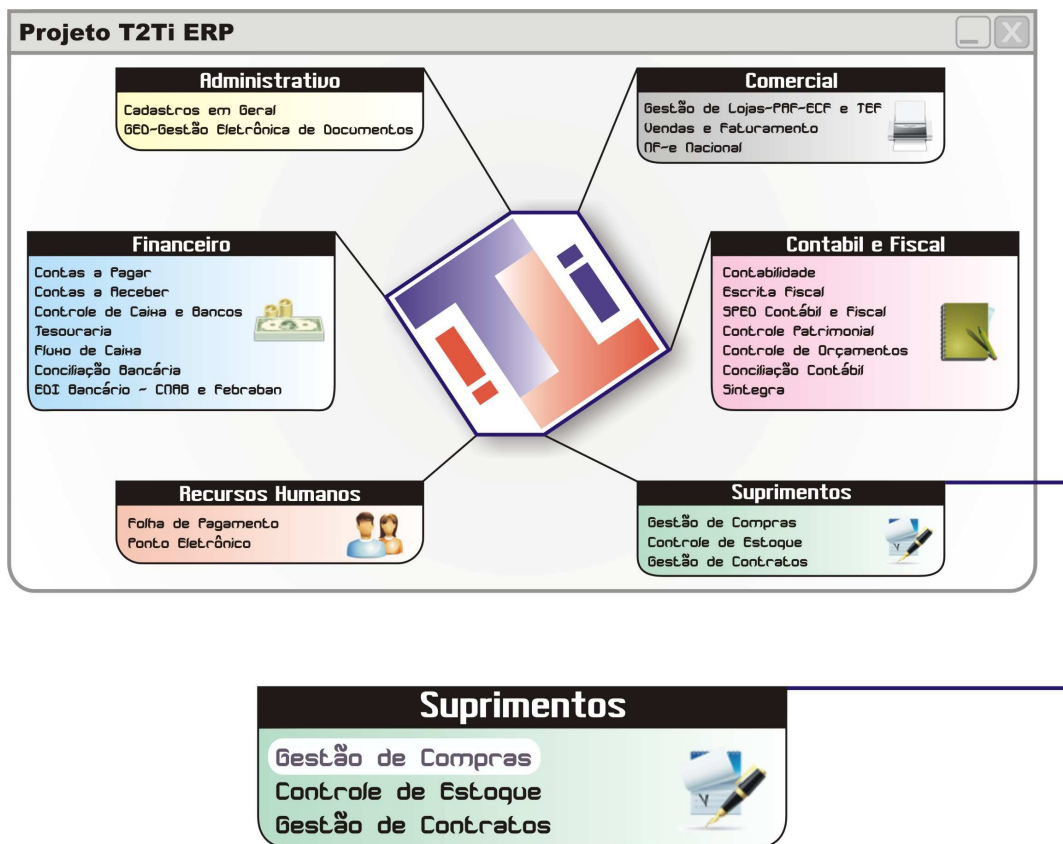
Projeto T2Ti ERP

Administrativo
Cadastros em Geral
GED-Gestão Eletrônica de Documentos

Comercial
Gestão de Lojas-PAF-ECF e TEF
Vendas e Faturamento
NF-e Nacional

Financeiro
Contas a Pagar
Contas a Receber
Controle de Caixa e Bancos
Tesouraria
Fluxo de Caixa
Conciliação Bancária
EDI Bancário - CNAB e Febraban

Contabil e Fiscal
Contabilidade
Escrita Fiscal
SPED Contábil e Fiscal
Controle Patrimonial
Controle de Orçamentos
Conciliação Contábil
Sintegra

Recursos Humanos
Folha de Pagamento
Ponto Eletrônico

Suprimentos
Gestão de Compras
Controle de Estoque
Gestão de Contratos

Suprimentos
Gestão de Compras
Controle de Estoque
Gestão de Contratos